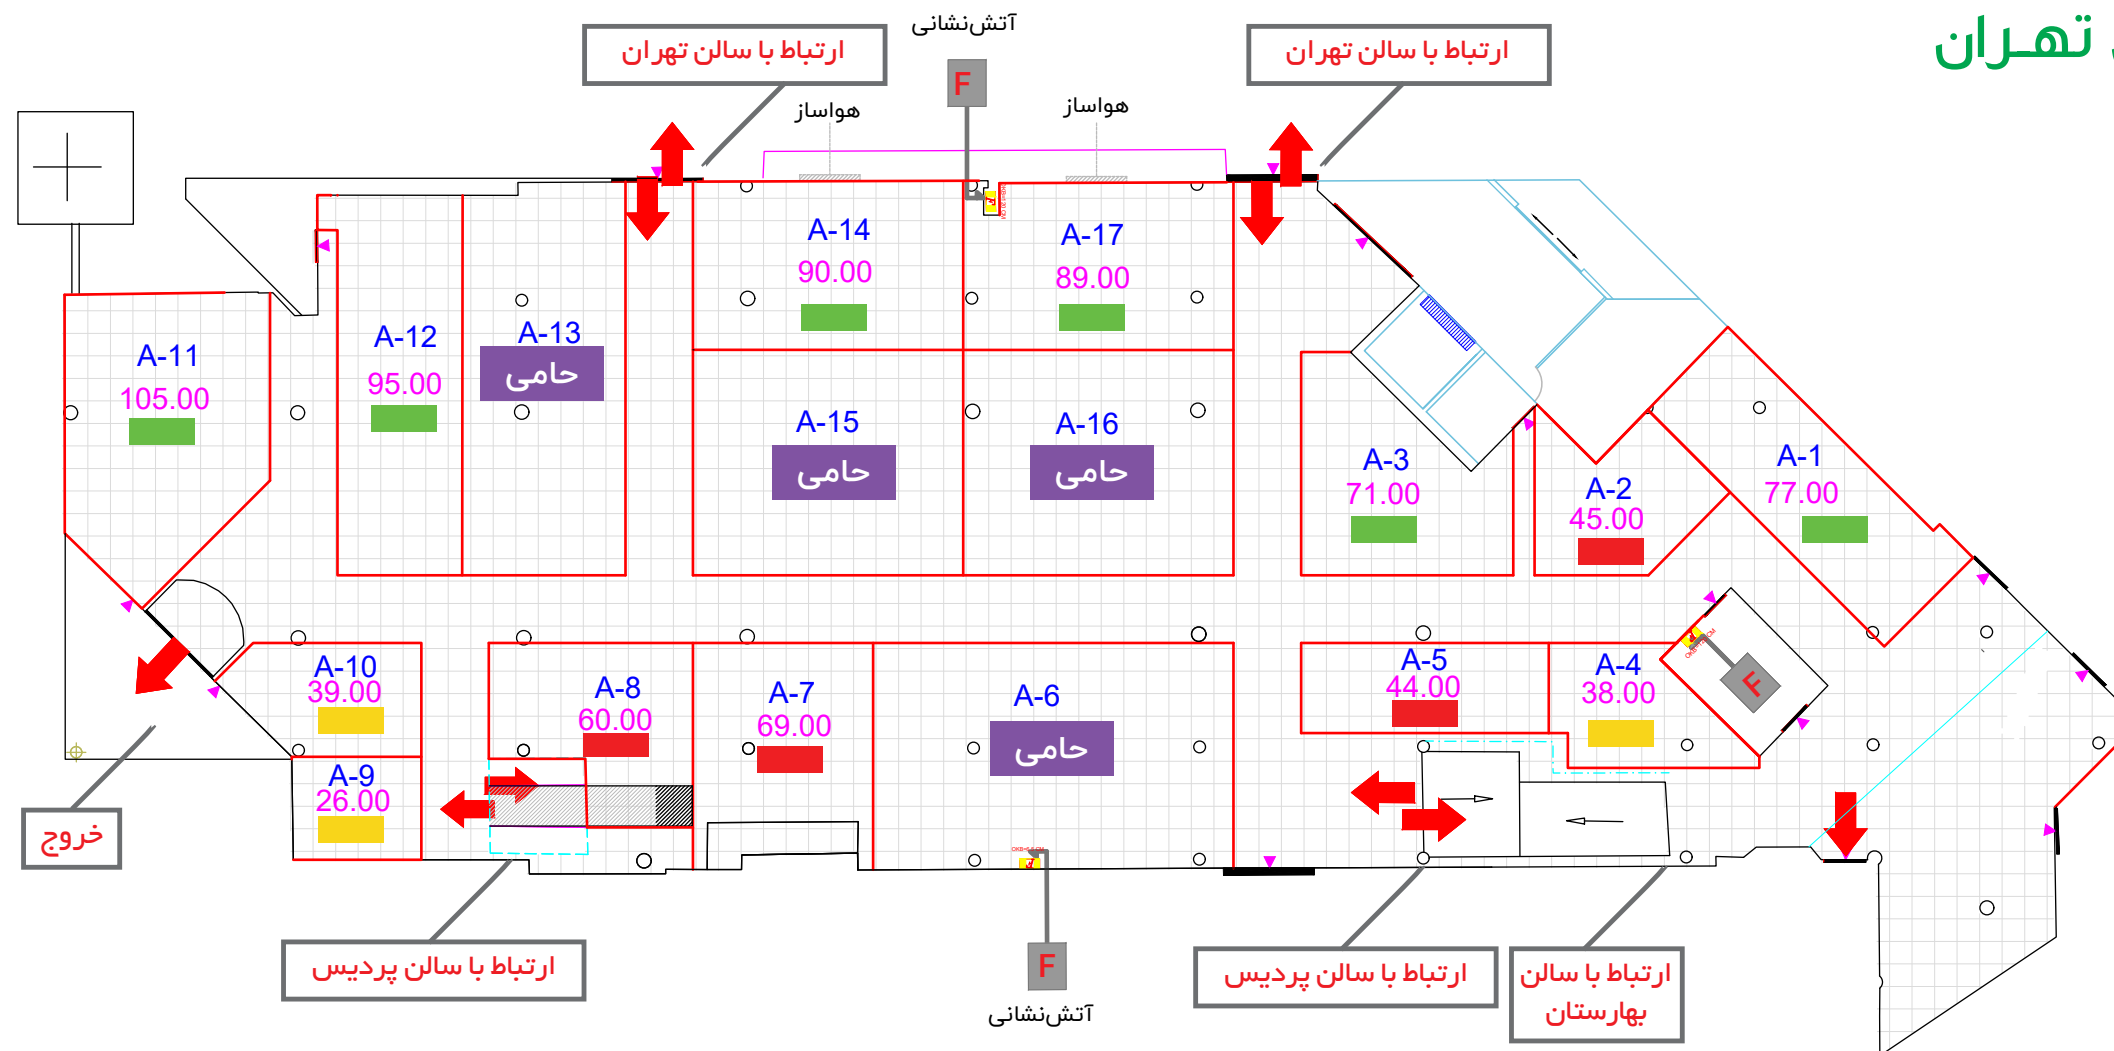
تهـران

آتش‌نشانی

ارتباط با سالن تهران

ارتباط با سالن تهران

F

هواساز

هواساز

A-14
90.00

A-17
89.00

A-11
105.00

A-12
95.00

A-13
حامی

A-15
حامی

A-16
حامی

A-3
71.00

A-2
45.00

A-1
77.00

A-10
39.00

A-9
26.00

A-8
60.00

A-7
69.00

A-6
حامی

A-5
44.00

A-4
38.00

F

خروج

ارتباط با سالن پردیس

F

آتش‌نشانی

ارتباط با سالن پردیس

ارتباط با سالن بهارستان